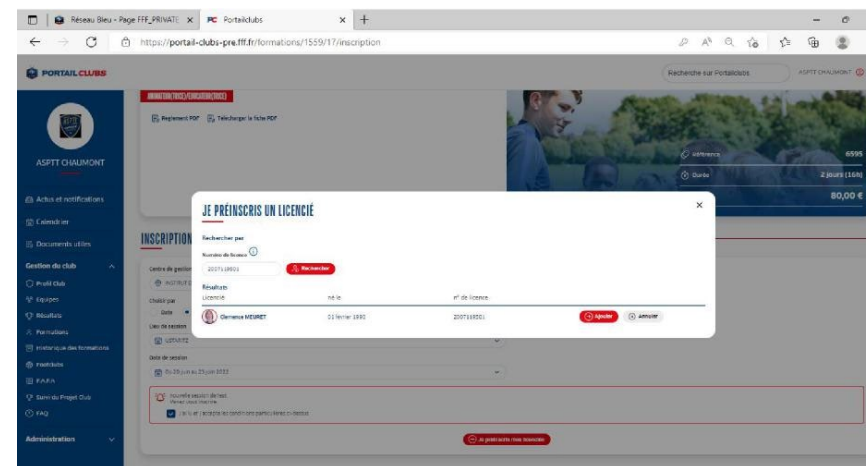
Réseau Bleu - Page FFF_PRIVATE × FC Portailclubs × +

https://portail-clubs-pre.fff.fr/formations/1559/17/inscription

PORTAILCLUBS

Recherche sur Portailclubs

ASPTT CHAUMONT

ASPTT CHAUMONT

Actus et notifications

Calendrier

Documents utiles

Gestion du club

Profil Club

Equipes

Résultats

Formations

Historique des formations

Instituts

P.A.F.A

Suivi du Projet Club

FAQ

Administration

ANIMATEUR(TRICE)/EDUCATEUR(TRICE)

Reglement PDF Télécharger la fiche PDF

Référence 6595

Durée 2 jours (16h)

80,00 €

INSCRIPTION

Centre de gestion

Choisir par

Date

Lieu de session

Date de session

Du 29 juin au 29 juin 2023

Nouvelle session de test

Je lis et j'accepte les conditions particulières ci-dessus

Je préinscris mon licencié

JE PRÉINSCRIS UN LICENCIÉ

Rechercher par

Numéro de licence

2007119201

Rechercher

Résultats

| Licencié | Né le | n° de licence | |
|---|---|---|---|
| Clemence MEURET | 01 février 1990 | 2007119201 | Ajouter Annuler |